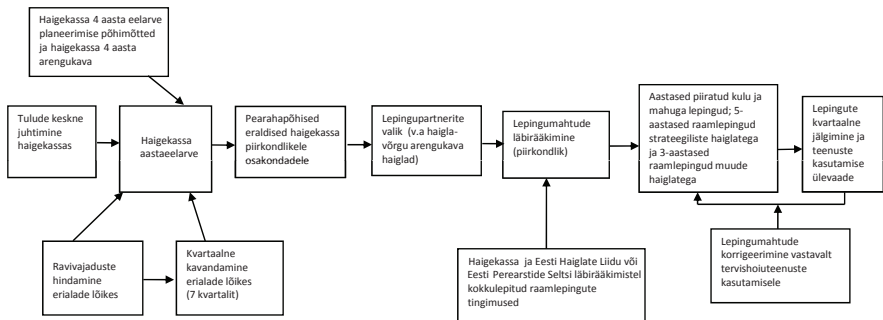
Haigekassa 4 aasta eelarve planeerimise põhimõtted ja haigekassa 4 aasta arengukava

Tulude keskne juhtimine haigekassas

Haigekassa aastaeelarve

Pearahapõhised eraldised haigekassa piirkondlikele osakondadele

Lepingupartnerite valik (v.a haiglavõrgu arengukava haiglad)

Lepingumahtude läbirääkimine (piirkondlik)

Aastased piiratud kulu ja mahuga lepingud; 5-aastased raamlepingud strateegiliste haiglatega ja 3-aastased raamlepingud muude haiglatega

Lepingute kvartaalne jälgimine ja teenuste kasutamise ülevaade

Ravivajaduste hindamine erialade lõikes

Kvartaalne kavandamine erialade lõikes (7 kvartalit)

Haigekassa ja Eesti Haiglate Liidu või Eesti Perearstide Seltsi läbirääkimistel kokkulepitud raamlepingute tingimused

Lepingumahtude korrigeerimine vastavalt tervishoiuteenuste kasutamisele